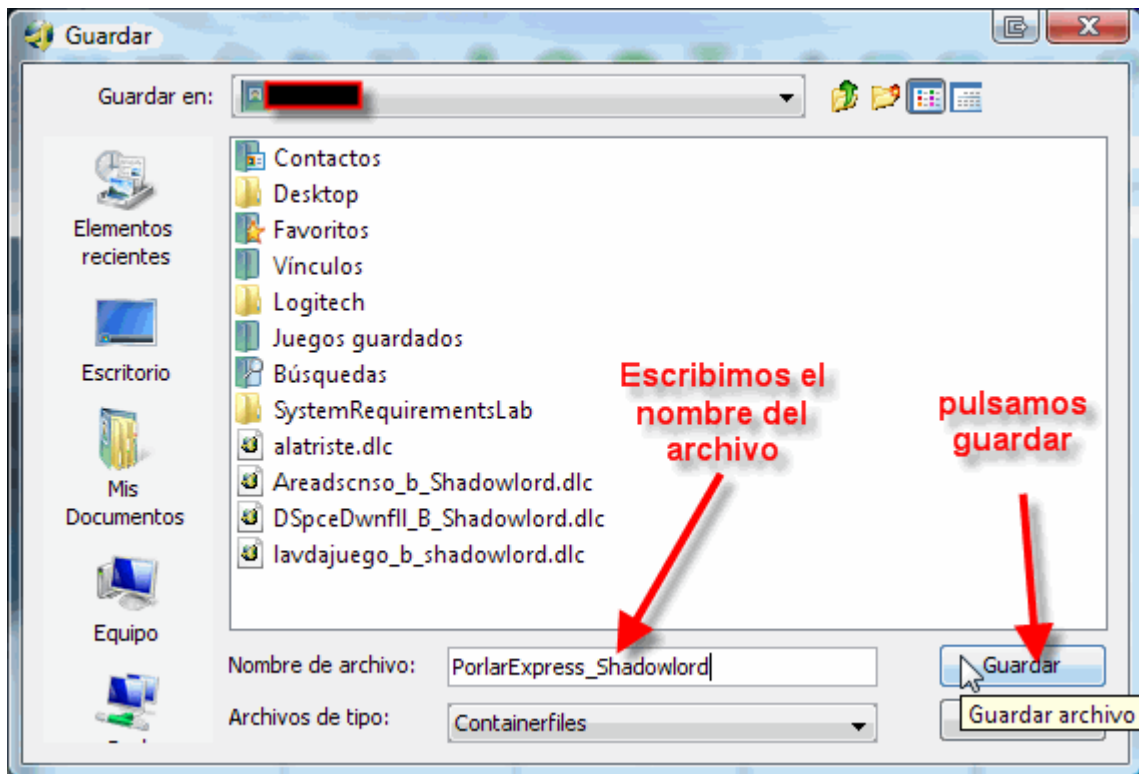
Guardar

Guardar en: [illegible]

Elementos recientes

Escritorio

Mis Documentos

Equipo

Contactos
Desktop
Favoritos
Vínculos
Logitech
Juegos guardados
Búsquedas
SystemRequirementsLab
alatriste.dlc
Areadscnso_b_Shadowlord.dlc
DSpceDwnfll_B_Shadowlord.dlc
lavdajuego_b_shadowlord.dlc

Escribimos el nombre del archivo

pulsamos guardar

Nombre de archivo: PorlarExpress_Shadowlord

Archivos de tipo: Containerfiles

Guardar

Guardar archivo